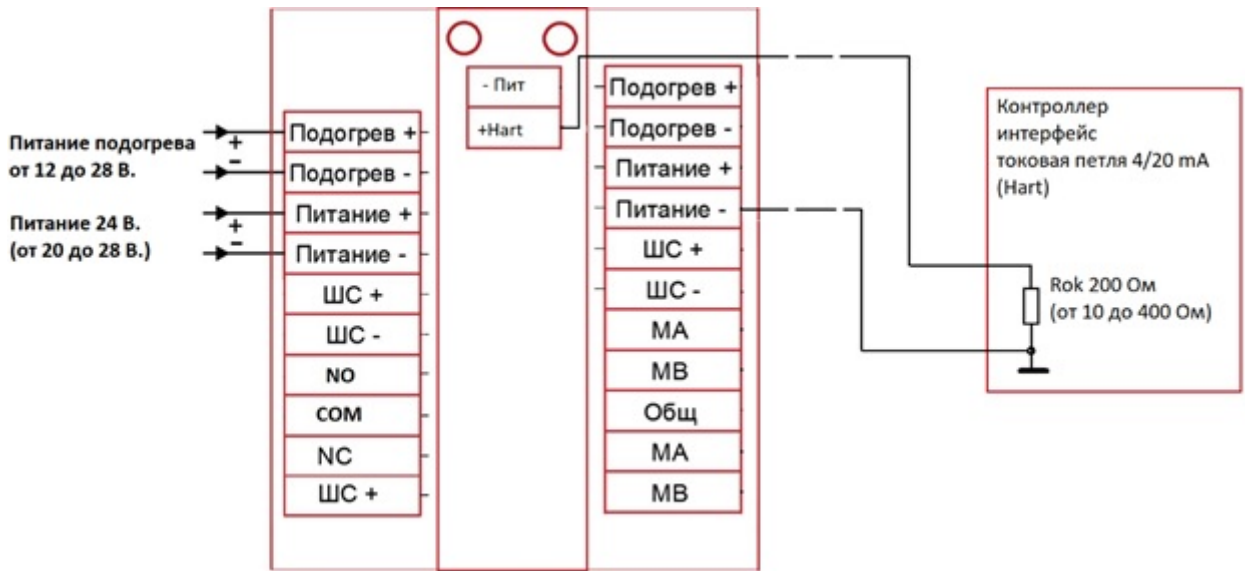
Питание подогрева от 12 до 28 В.

+
-

Питание 24 В. (от 20 до 28 В.)

+
-

Подогрев +
Подогрев -
Питание +
Питание -
ШС +
ШС -
NO
COM
NC
ШС +

- Пит
+Hart

Подогрев +
Подогрев -
Питание +
Питание -
ШС +
ШС -
МА
МВ
Общ
МА
МВ

Контроллер
интерфейс
токовая петля 4/20 mA
(Hart)

Rok 200 Ом
(от 10 до 400 Ом)